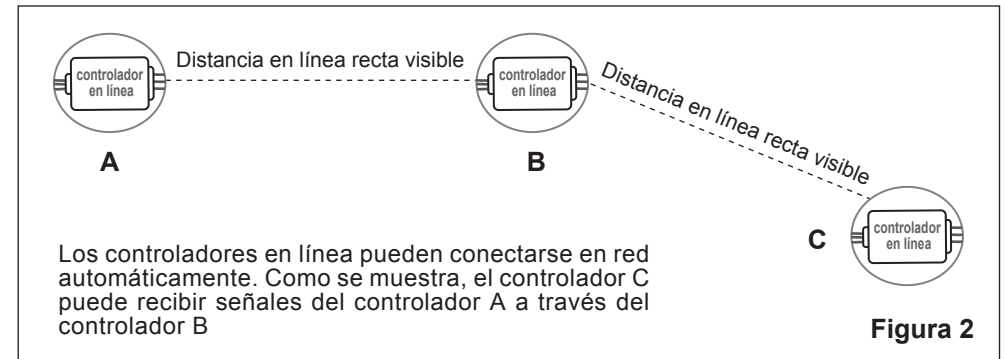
controlador en línea

Distancia en línea recta visible

controlador en línea

Distancia en línea recta visible

A

B

controlador en línea

C

Los controladores en línea pueden conectarse en red automáticamente. Como se muestra, el controlador C puede recibir señales del controlador A a través del controlador B

Figura 2